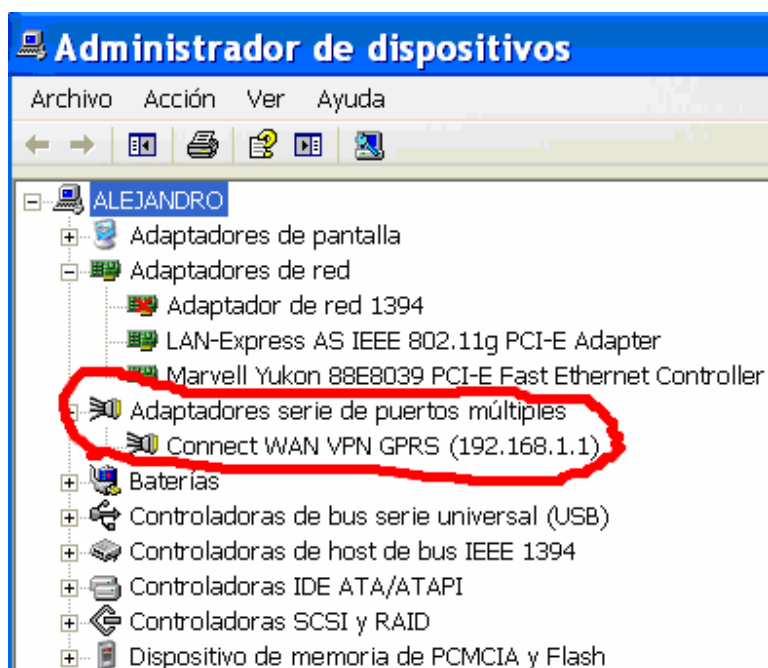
Administrador de dispositivos

Archivo Acción Ver Ayuda

ALEJANDRO
Adaptadores de pantalla
Adaptadores de red
Adaptador de red 1394
LAN-Express AS IEEE 802.11g PCI-E Adapter
Marvell Yukon 88E8039 PCI-E Fast Ethernet Controller
Adaptadores serie de puertos múltiples
Connect WAN VPN GPRS (192.168.1.1)
Baterías
Controladoras de bus serie universal (USB)
Controladoras de host de bus IEEE 1394
Controladoras IDE ATA/ATAPI
Controladoras SCSI y RAID
Dispositivo de memoria de PCMCIA y Flash